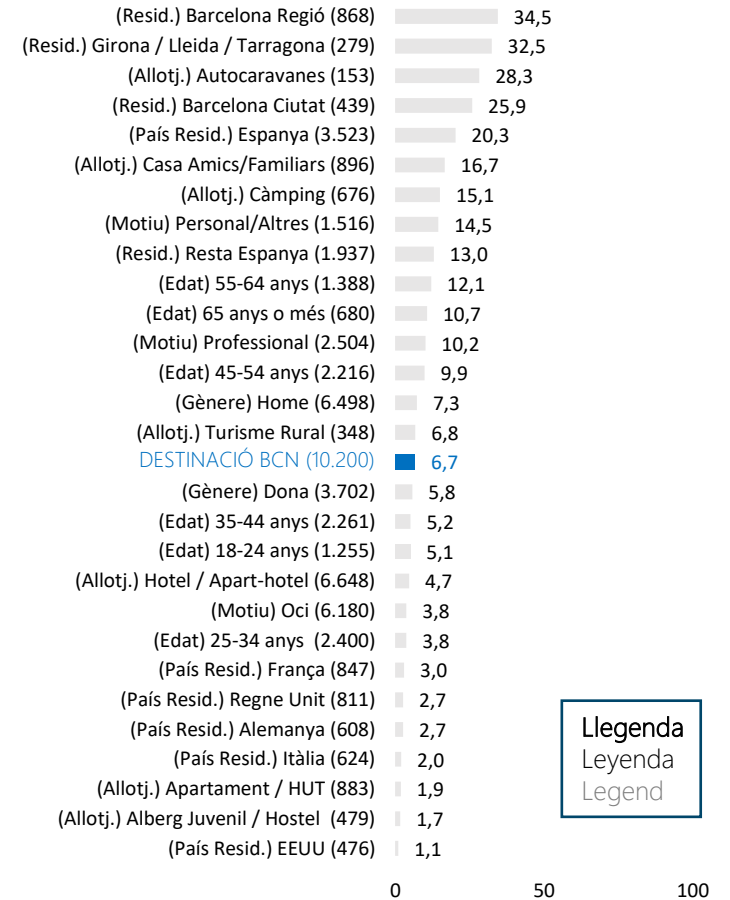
(Resid.) Barcelona Regió (868) 34,5
(Resid.) Girona / Lleida / Tarragona (279) 32,5
(Allotj.) Autocaravanes (153) 28,3
(Resid.) Barcelona Ciutat (439) 25,9
(País Resid.) Espanya (3.523) 20,3
(Allotj.) Casa Amics/Familiars (896) 16,7
(Allotj.) Càmping (676) 15,1
(Motiu) Personal/Altres (1.516) 14,5
(Resid.) Resta Espanya (1.937) 13,0
(Edat) 55-64 anys (1.388) 12,1
(Edat) 65 anys o més (680) 10,7
(Motiu) Professional (2.504) 10,2
(Edat) 45-54 anys (2.216) 9,9
(Gènere) Home (6.498) 7,3
(Allotj.) Turisme Rural (348) 6,8
DESTINACIÓ BCN (10.200) 6,7
(Gènere) Dona (3.702) 5,8
(Edat) 35-44 anys (2.261) 5,2
(Edat) 18-24 anys (1.255) 5,1
(Allotj.) Hotel / Apart-hotel (6.648) 4,7
(Motiu) Oci (6.180) 3,8
(Edat) 25-34 anys (2.400) 3,8
(País Resid.) França (847) 3,0
(País Resid.) Regne Unit (811) 2,7
(País Resid.) Alemanya (608) 2,7
(País Resid.) Itàlia (624) 2,0
(Allotj.) Apartament / HUT (883) 1,9
(Allotj.) Alberg Juvenil / Hostel (479) 1,7
(País Resid.) EEUU (476) 1,1

0 50 100

Llegenda
Leyenda
Legend